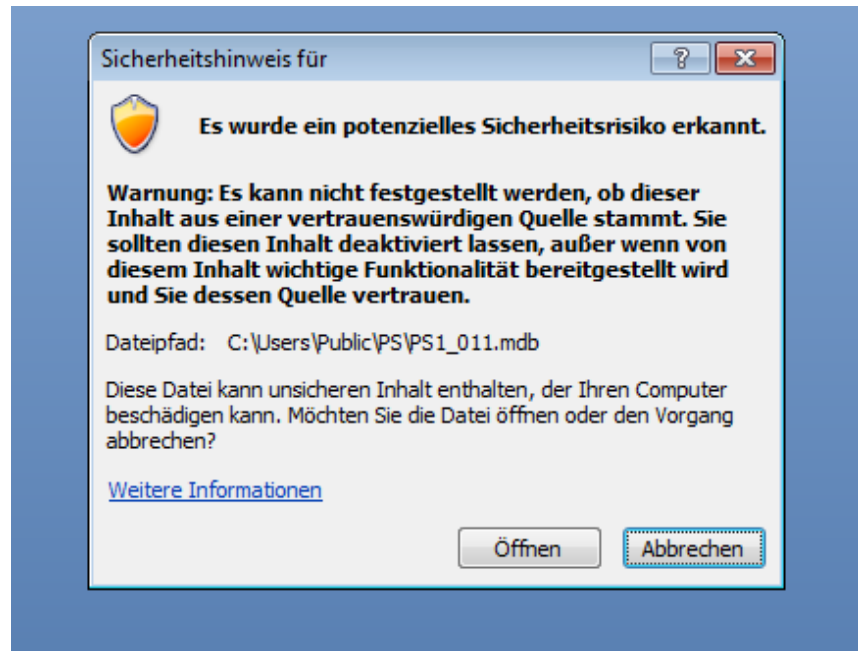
Sicherheitshinweis für

?

Es wurde ein potenzielles Sicherheitsrisiko erkannt.

Warnung: Es kann nicht festgestellt werden, ob dieser Inhalt aus einer vertrauenswürdigen Quelle stammt. Sie sollten diesen Inhalt deaktiviert lassen, außer wenn von diesem Inhalt wichtige Funktionalität bereitgestellt wird und Sie dessen Quelle vertrauen.

Dateipfad: C:\Users\Public\PS\PS1_011.mdb

Diese Datei kann unsicheren Inhalt enthalten, der Ihren Computer beschädigen kann. Möchten Sie die Datei öffnen oder den Vorgang abbrechen?

Weitere Informationen

Öffnen

Abbrechen